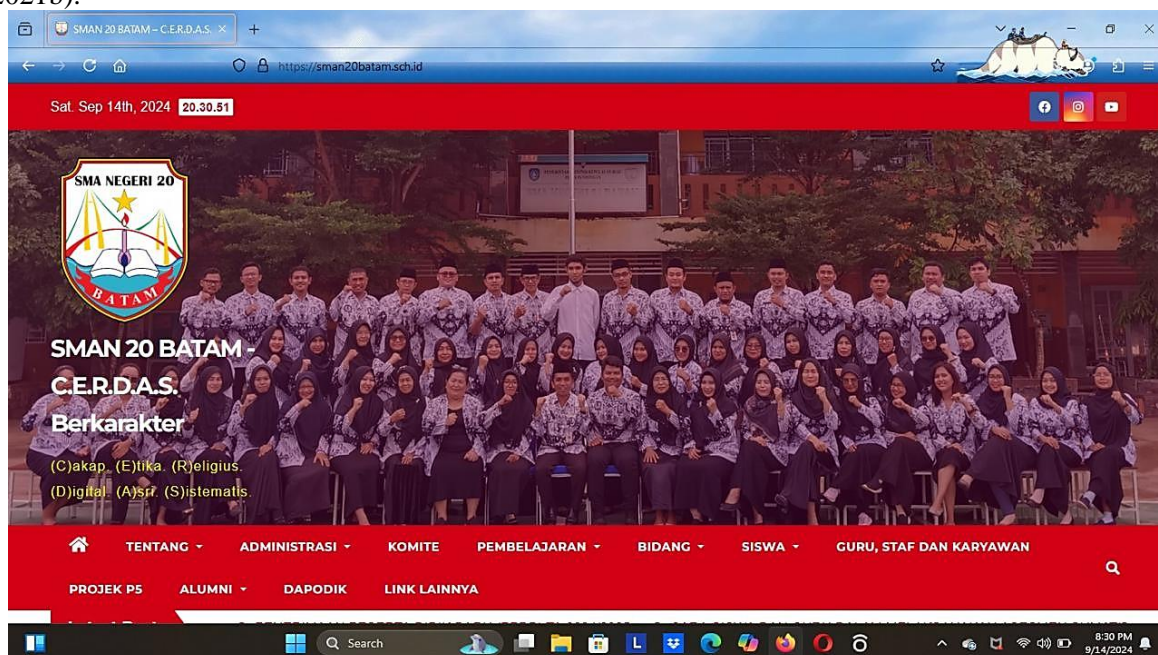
2021b).

SMAN 20 BATAM – C.E.R.D.A.S. ×

https://sman20batam.sch.id

Sat. Sep 14th, 2024 20.30.51

SMA NEGERI 20

BATAM

SMAN 20 BATAM - C.E.R.D.A.S. Berkarakter

(C)akap. (E)tika. (R)eligius. (D)igital. (A)sri. (S)istematis.

TENTANG ADMINISTRASI KOMITE PEMBELAJARAN BIDANG SISWA GURU, STAF DAN KARYAWAN

PROJEK P5 ALUMNI DAPODIK LINK LAINNYA

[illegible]

Search

8:30 PM
9/14/2024